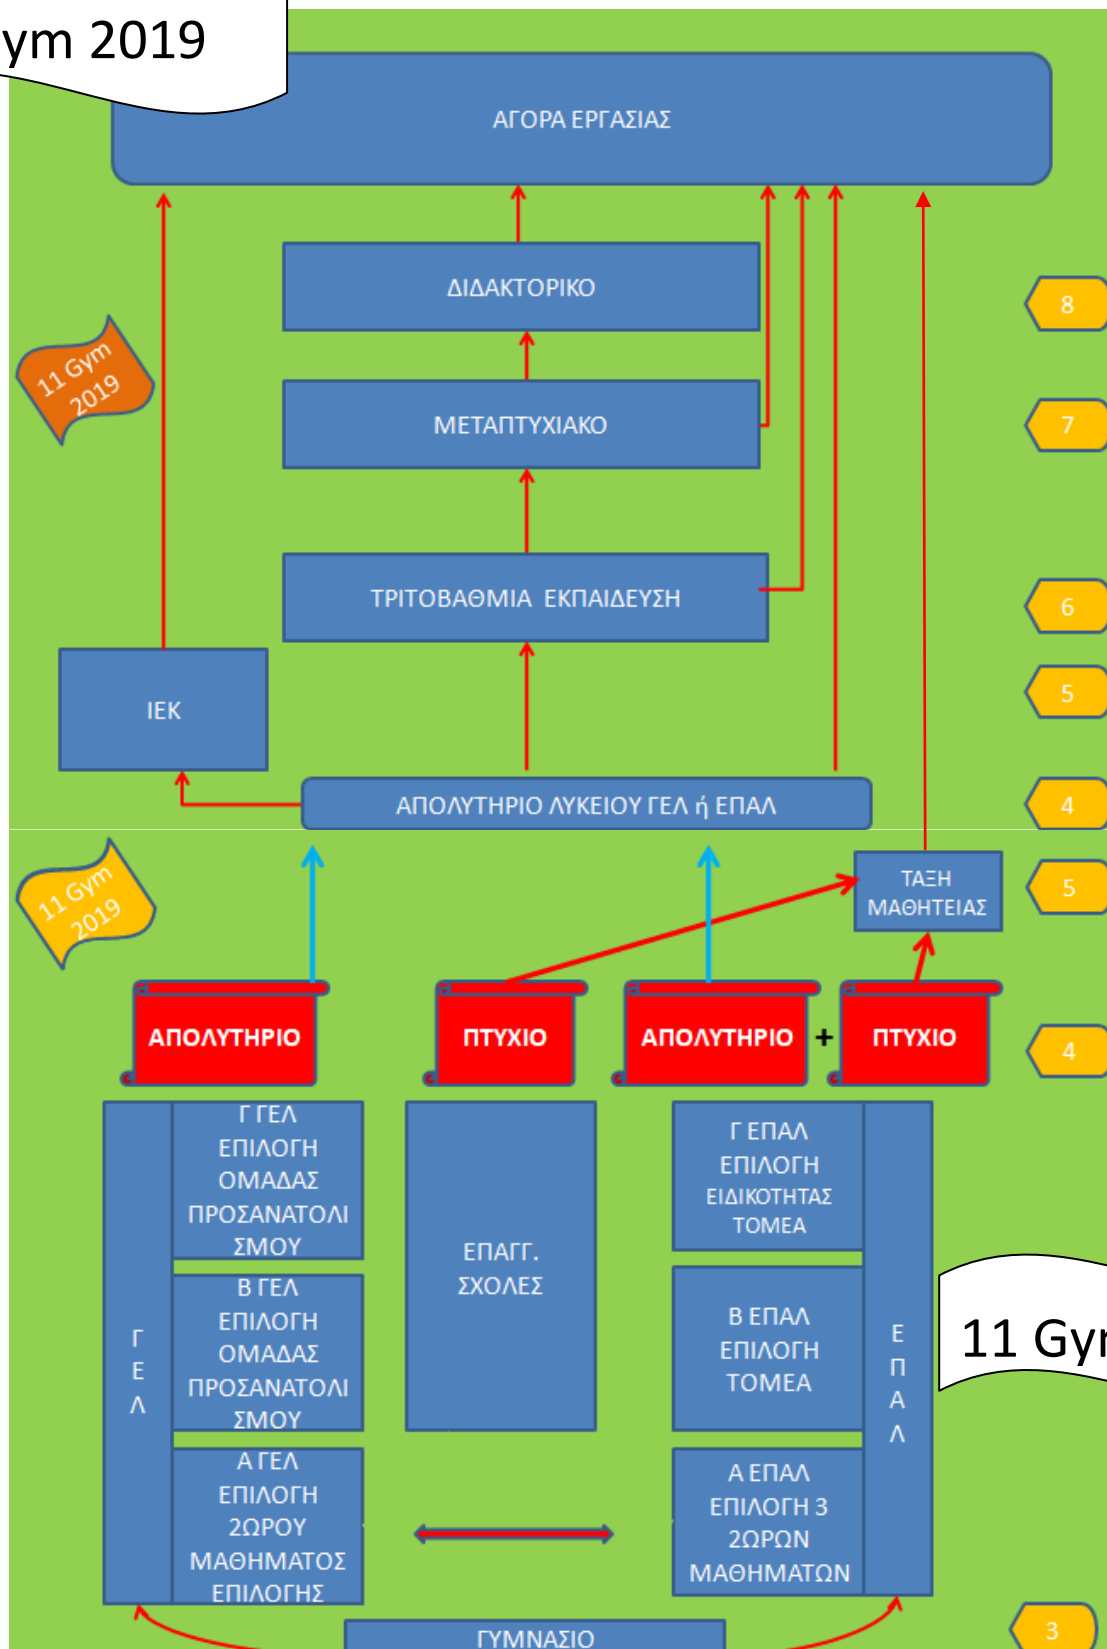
ym 2019

ΑΓΟΡΑ ΕΡΓΑΣΙΑΣ

ΔΙΔΑΚΤΟΡΙΚΟ

8

11 Gym 2019

ΜΕΤΑΠΤΥΧΙΑΚΟ

7

ΤΡΙΤΟΒΑΘΜΙΑ ΕΚΠΑΙΔΕΥΣΗ

6

ΙΕΚ

5

ΑΠΟΛΥΤΗΡΙΟ ΛΥΚΕΙΟΥ ΓΕΛ ή ΕΠΑΛ

4

11 Gym 2019

ΤΑΞΗ ΜΑΘΗΤΕΙΑΣ

5

ΑΠΟΛΥΤΗΡΙΟ

ΠΤΥΧΙΟ

ΑΠΟΛΥΤΗΡΙΟ + ΠΤΥΧΙΟ

4

Γ ΓΕΛ ΕΠΙΛΟΓΗ ΟΜΑΔΑΣ ΠΡΟΣΑΝΑΤΟΛΙΣΜΟΥ

ΕΠΑΓΓ. ΣΧΟΛΕΣ

Γ ΕΠΑΛ ΕΠΙΛΟΓΗ ΕΙΔΙΚΟΤΗΤΑΣ ΤΟΜΕΑ

Β ΓΕΛ ΕΠΙΛΟΓΗ ΟΜΑΔΑΣ ΠΡΟΣΑΝΑΤΟΛΙΣΜΟΥ

Γ Ε Λ

Β ΕΠΑΛ ΕΠΙΛΟΓΗ ΤΟΜΕΑ

Ε Π Α Λ

11 Gy

Α ΓΕΛ ΕΠΙΛΟΓΗ 2ΩΡΟΥ ΜΑΘΗΜΑΤΟΣ ΕΠΙΛΟΓΗΣ

Α ΕΠΑΛ ΕΠΙΛΟΓΗ 3 2ΩΡΩΝ ΜΑΘΗΜΑΤΩΝ

ΓΥΜΝΑΣΙΟ

3